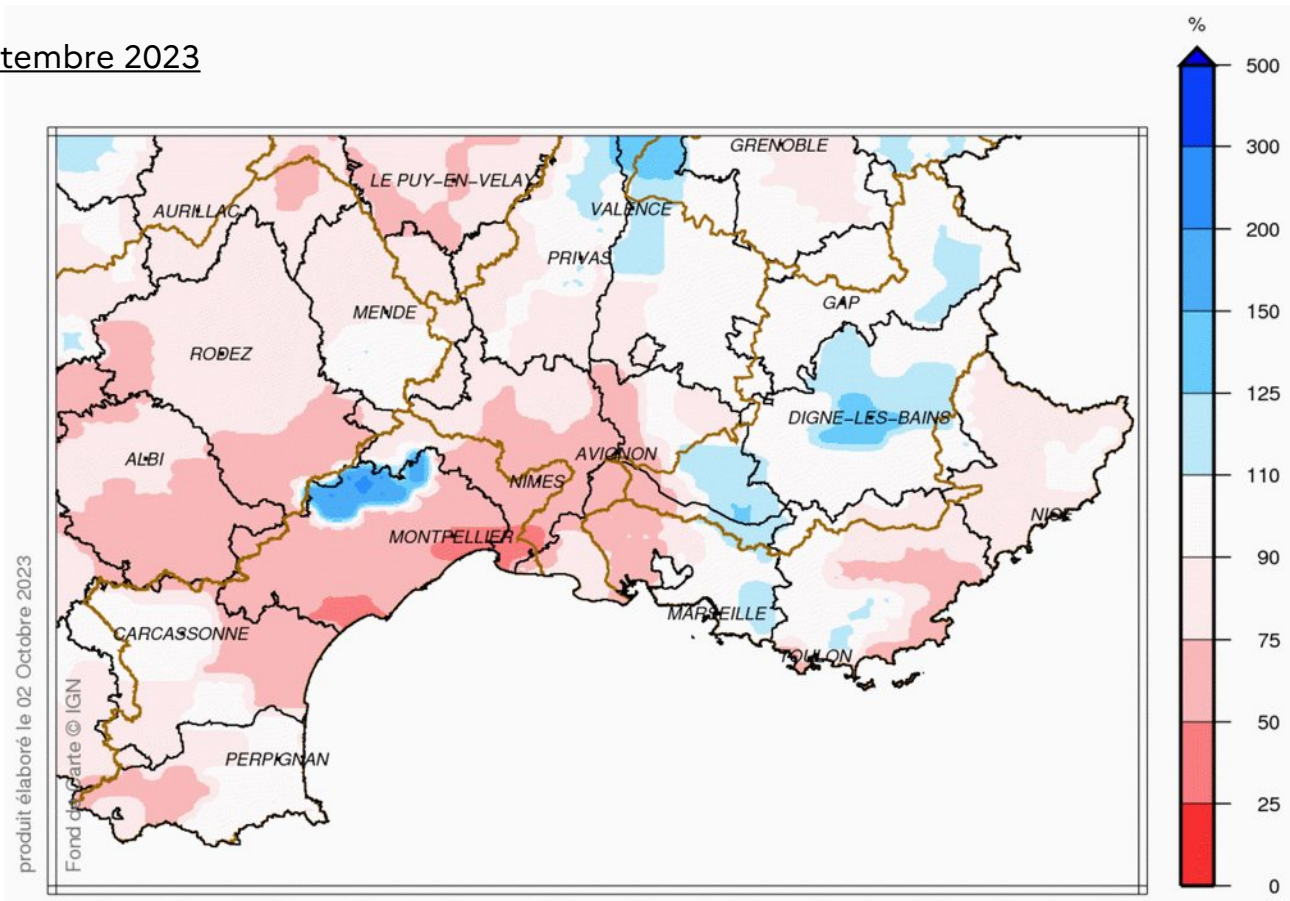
tembre 2023

%
500
300
200
150
125
110
90
75
50
25
0

GRENOBLE
LE PUY-EN-VELAY
AURILLAC
VALENCE
PRIVAS
GAP
MENDE
RODEZ
DIGNE-LES-BAINS
ALBI
AVIGNON
NIMES
NICE
MONTPELLIER
MARSEILLE
CARCASSONNE
TOULON
PERPIGNAN

produit élaboré le 02 Octobre 2023
Fond de carte © IGN